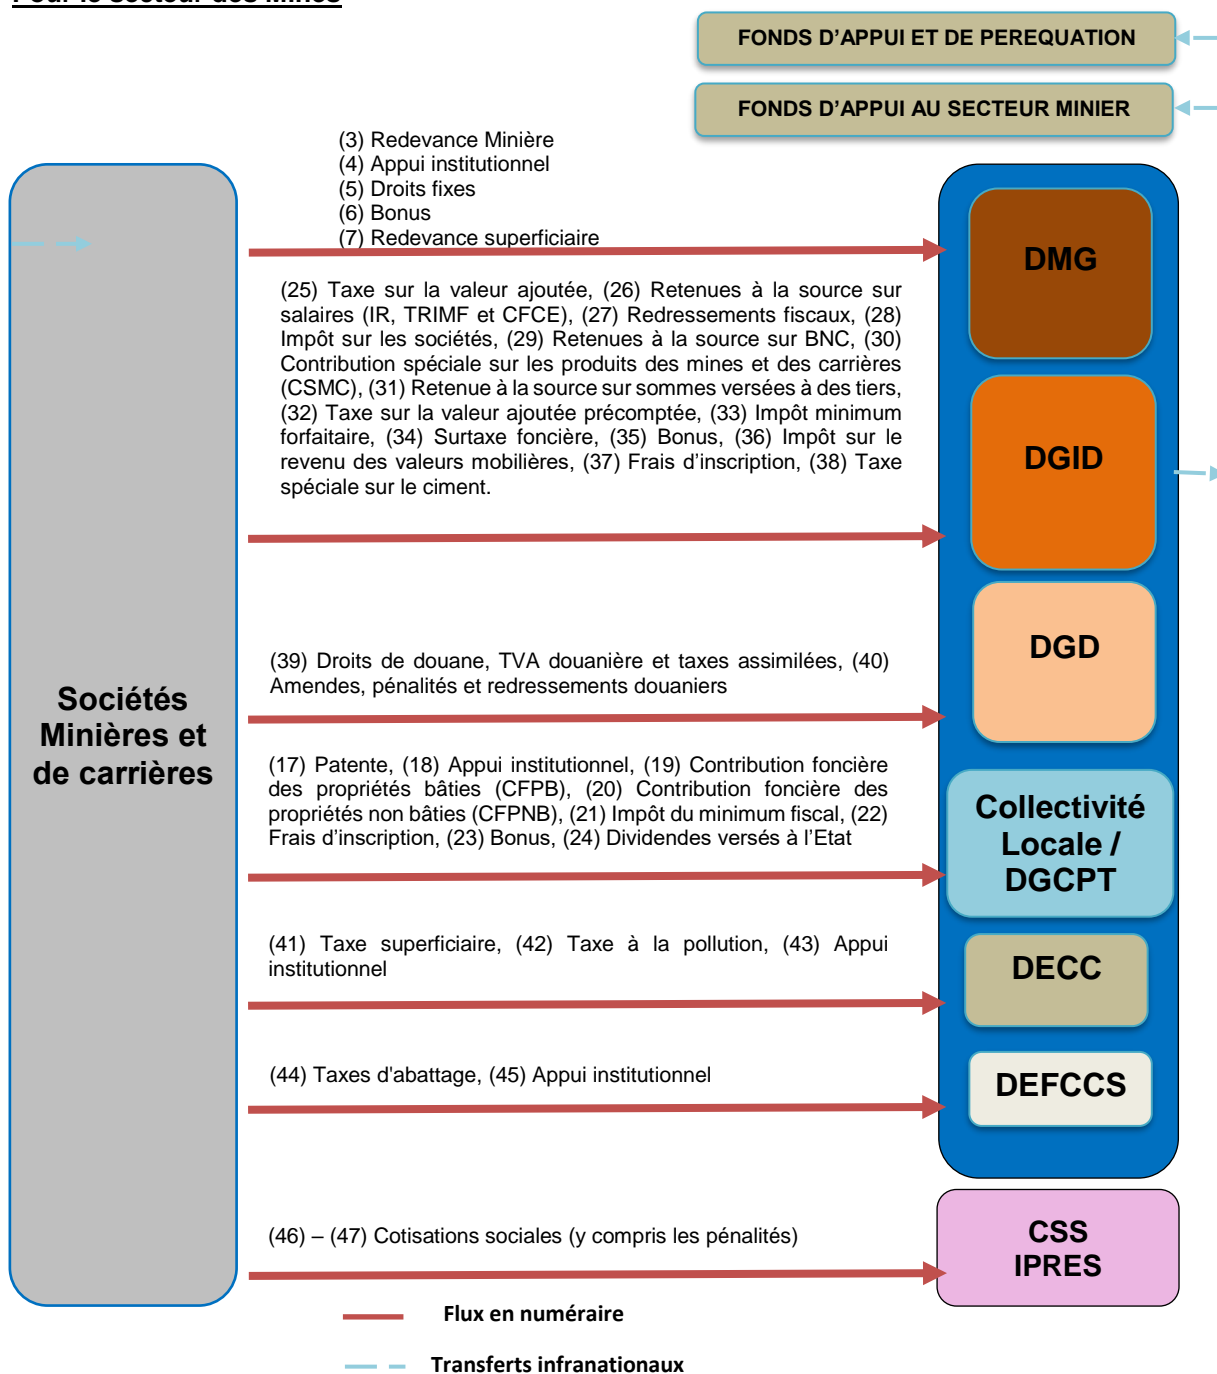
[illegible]

FONDS D'APPUI ET DE PEREQUATION

FONDS D'APPUI AU SECTEUR MINIER

Sociétés Minières et de carrières

(3) Redevance Minière
(4) Appui institutionnel
(5) Droits fixes
(6) Bonus
(7) Redevance superficiaire

DMG

(25) Taxe sur la valeur ajoutée, (26) Retenues à la source sur salaires (IR, TRIMF et CFCE), (27) Redressements fiscaux, (28) Impôt sur les sociétés, (29) Retenues à la source sur BNC, (30) Contribution spéciale sur les produits des mines et des carrières (CSMC), (31) Retenue à la source sur sommes versées à des tiers, (32) Taxe sur la valeur ajoutée précomptée, (33) Impôt minimum forfaitaire, (34) Surtaxe foncière, (35) Bonus, (36) Impôt sur le revenu des valeurs mobilières, (37) Frais d'inscription, (38) Taxe spéciale sur le ciment.

DGID

DGD

(39) Droits de douane, TVA douanière et taxes assimilées, (40) Amendes, pénalités et redressements douaniers

(17) Patente, (18) Appui institutionnel, (19) Contribution foncière des propriétés bâties (CFPB), (20) Contribution foncière des propriétés non bâties (CFPNB), (21) Impôt du minimum fiscal, (22) Frais d'inscription, (23) Bonus, (24) Dividendes versés à l'Etat

Collectivité Locale / DGCPT

(41) Taxe superficiaire, (42) Taxe à la pollution, (43) Appui institutionnel

DECC

(44) Taxes d'abattage, (45) Appui institutionnel

DEFCCS

(46) – (47) Cotisations sociales (y compris les pénalités)

CSS
IPRES

Flux en numéraire

Transferts infranationaux